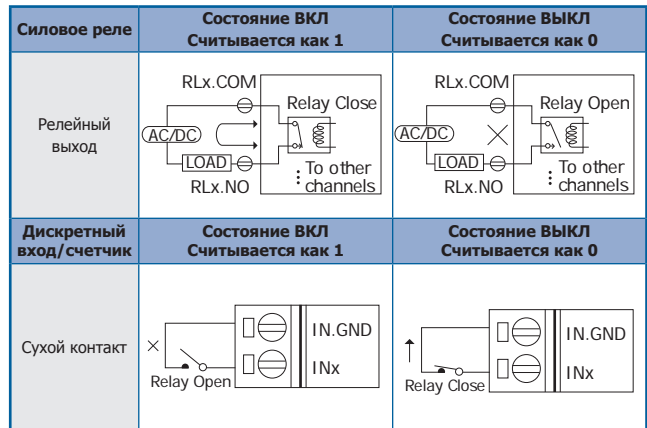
| Силовое реле | Состояние ВКЛ Считывается как 1 | Состояние ВЫКЛ Считывается как 0 |
|---|---|---|
| Релейный выход | RLx.COM Relay Close AC/DC LOAD RLx.NO To other channels | RLx.COM Relay Open AC/DC LOAD RLx.NO To other channels |
| Дискретный вход/счетчик | Состояние ВКЛ Считывается как 1 | Состояние ВЫКЛ Считывается как 0 |
| Сухой контакт | × Relay Open IN.GND INx | Relay Close IN.GND INx |